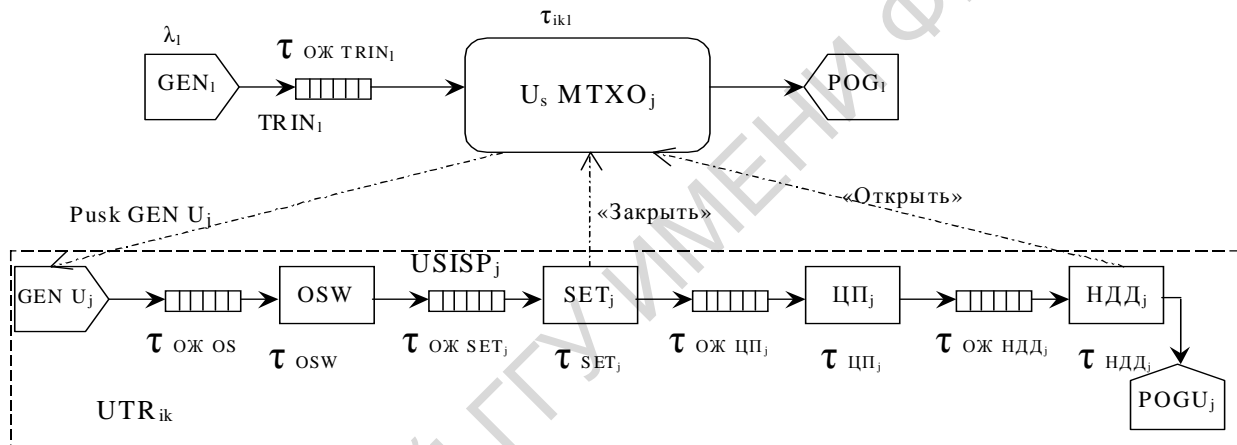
$\lambda_l$

$\tau_{ikl}$

$GEN_l$

$\tau$ ОЖ $TRIN_l$

$TRIN_l$

$U_s$ $MTXO_j$

$POG_l$

Pusk GEN $U_j$

«Закрыть»

«Открыть»

$USISP_j$

GEN $U_j$

OSW

$SET_j$

$ЦП_j$

$НДД_j$

$\tau$ ОЖ OS

$\tau$ OSW

$\tau$ ОЖ $SET_j$

$\tau$ $SET_j$

$\tau$ ОЖ $ЦП_j$

$\tau$ $ЦП_j$

$\tau$ ОЖ $НДД_j$

$\tau$ $НДД_j$

$UTR_{ik}$

$POGU_j$